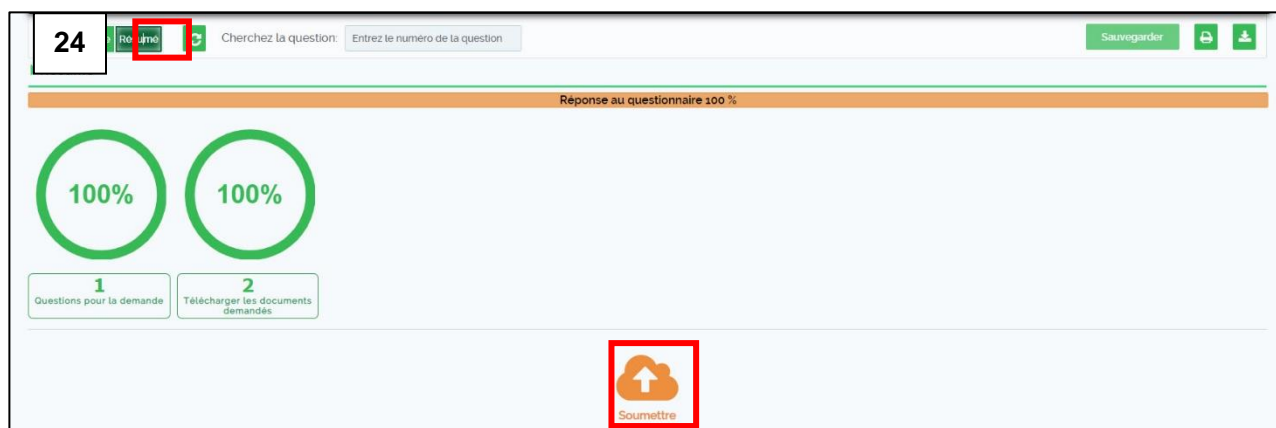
24

Résumé

Cherchez la question: Entrez le numéro de la question

Sauvegarder

Réponse au questionnaire 100 %

100%

100%

1
Questions pour la demande

2
Télécharger les documents demandés

Soumettre